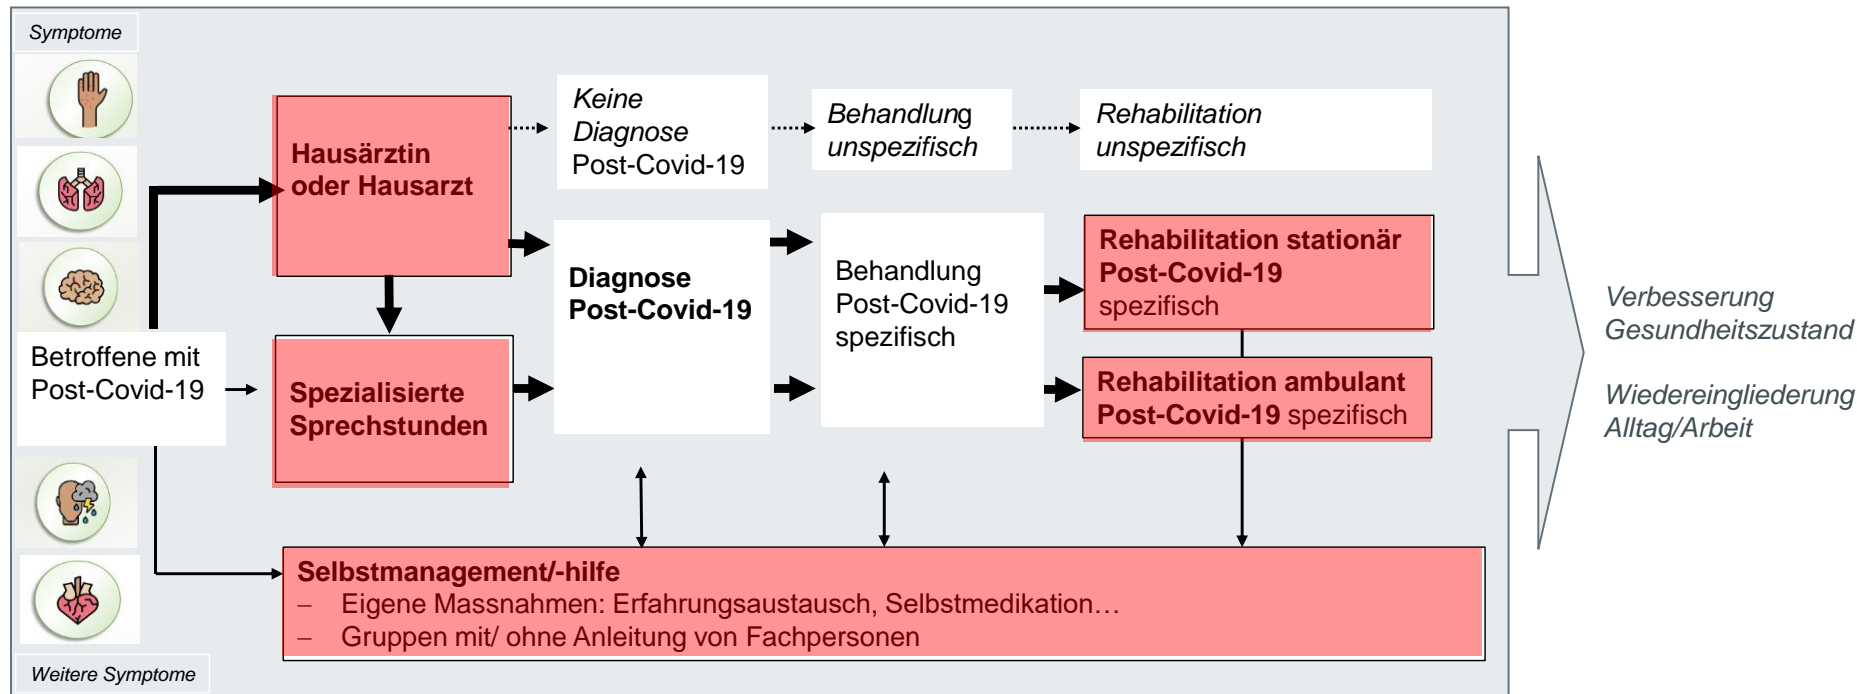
Symptome

Hausärztin oder Hausarzt

Keine Diagnose Post-Covid-19

Behandlung unspezifisch

Rehabilitation unspezifisch

Diagnose Post-Covid-19

Behandlung Post-Covid-19 spezifisch

Rehabilitation stationär Post-Covid-19 spezifisch

Rehabilitation ambulant Post-Covid-19 spezifisch

Betroffene mit Post-Covid-19

Spezialisierte Sprechstunden

Verbesserung Gesundheitszustand

Wiedereingliederung Alltag/Arbeit

Selbstmanagement/-hilfe
– Eigene Massnahmen: Erfahrungsaustausch, Selbstmedikation…
– Gruppen mit/ ohne Anleitung von Fachpersonen

Weitere Symptome